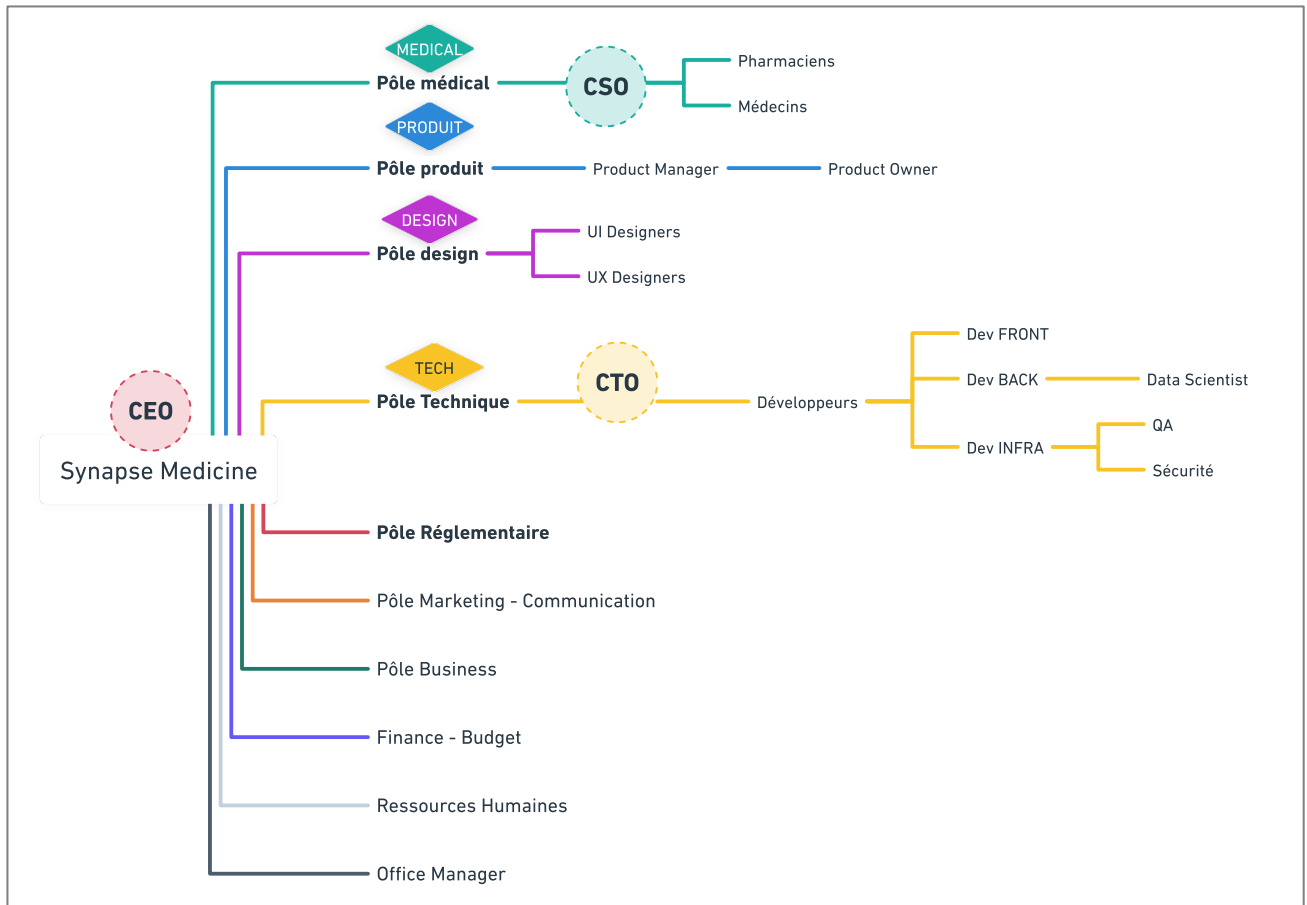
MEDICAL
Pôle médical
CSO
Pharmaciens
Médecins

PRODUIT
Pôle produit
Product Manager
Product Owner

DESIGN
Pôle design
UI Designers
UX Designers

TECH
Pôle Technique
CTO
Développeurs
Dev FRONT
Dev BACK
Data Scientist
Dev INFRA
QA
Sécurité

CEO
Synapse Medicine

Pôle Réglementaire
Pôle Marketing - Communication
Pôle Business
Finance - Budget
Ressources Humaines
Office Manager